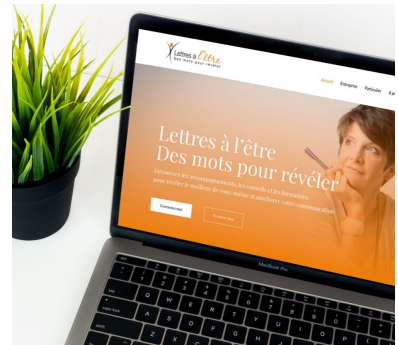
Lettres à l'être
Des mots pour révéler

Accueil Entreprise Particulier A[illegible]

Lettres à l'être
Des mots pour révéler

Découvrez les accompagnements, les conseils et les formations pour révéler le meilleur de vous-même et améliorer votre communication

Contactez-moi

En savoir plus

MacBook Pro